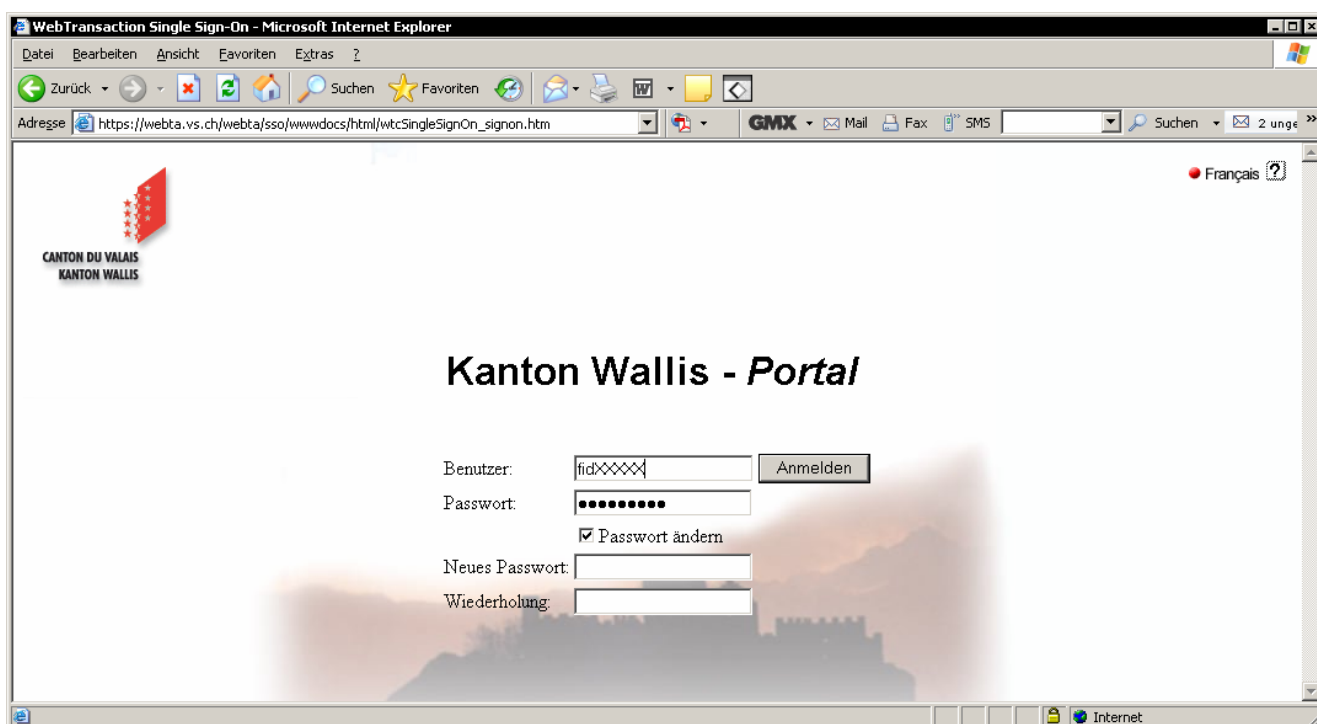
WebTransaction Single Sign-On - Microsoft Internet Explorer

Datei Bearbeiten Ansicht Favoriten Extras ?

Zurück Suchen Favoriten

Adresse https://webta.vs.ch/webta/sso/wwwdocs/html/wtcSingleSignOn_signon.htm

GMX Mail Fax SMS Suchen 2 unge

Français ?

CANTON DU VALAIS
KANTON WALLIS

Kanton Wallis - Portal

Benutzer: fidXXXXX Anmelden

Passwort: ●●●●●●●●●

Passwort ändern

Neues Passwort:

Wiederholung:

Internet